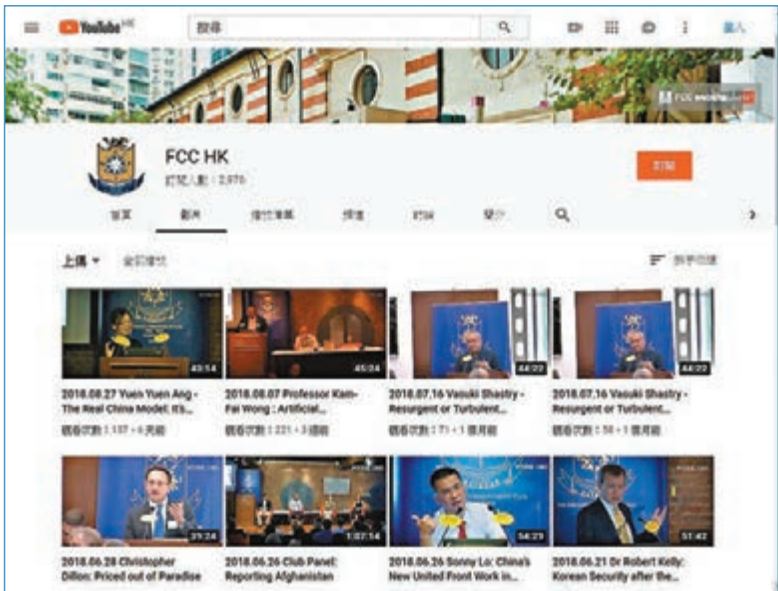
YouTube HK

搜尋

登入

FCC HK

訂閱人數：2,970

訂閱

首頁 影片 播放清單 頻道 討論 簡介

上傳 ▾ 全部播放

排序依據

43:14

2018.08.27 Yuen Yuen Ang - The Real China Model: It's...

觀看次數：137・6 天前

45:24

2018.08.07 Professor Kam-Fai Wong : Artificial...

觀看次數：221・3 週前

44:22

2018.07.16 Vasuki Shastry - Resurgent or Turbulent...

觀看次數：71・1 個月前

44:22

2018.07.16 Vasuki Shastry - Resurgent or Turbulent...

觀看次數：56・1 個月前

39:24

2018.06.28 Christopher Dillon: Priced out of Paradise

1:07:14

2018.06.26 Club Panel: Reporting Afghanistan

54:29

2018.06.26 Sonny Lo: China's New United Front Work in...

51:42

2018.06.21 Dr Robert Kelly: Korean Security after the...